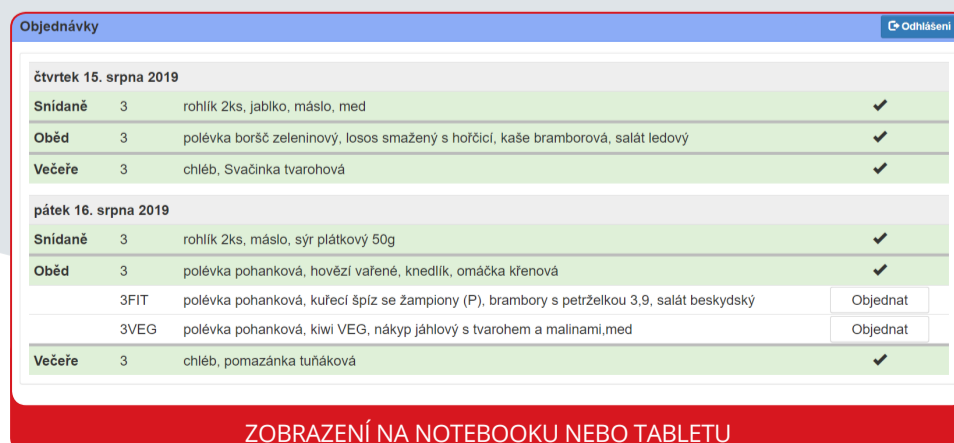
Objednávky

Odhlášení

čtvrtek 15. srpna 2019

| | | | |
|---|---|---|---|
| Snídaně | 3 | rohlík 2ks, jablko, máslo, med | ✔ |
| Oběd | 3 | polévka boršč zeleninový, losos smažený s hořčicí, kaše bramborová, salát ledový | ✔ |
| Večeře | 3 | chléb, Svačinka tvarohová | ✔ |

pátek 16. srpna 2019

| | | | |
|---|---|---|---|
| Snídaně | 3 | rohlík 2ks, máslo, sýr plátkový 50g | ✔ |
| Oběd | 3 | polévka pohanková, hovězí vařené, knedlík, omáčka křenová | ✔ |
| | 3FIT | polévka pohanková, kuřecí špíz se žampiony (P), brambory s petrželkou 3,9, salát beskydský | Objednat |
| | 3VEG | polévka pohanková, kiwi VEG, nákyp jáhlový s tvarohem a malinami,med | Objednat |
| Večeře | 3 | chléb, pomazánka tuňáková | ✔ |

ZOBRAZENÍ NA NOTEBOOKU NEBO TABLETU